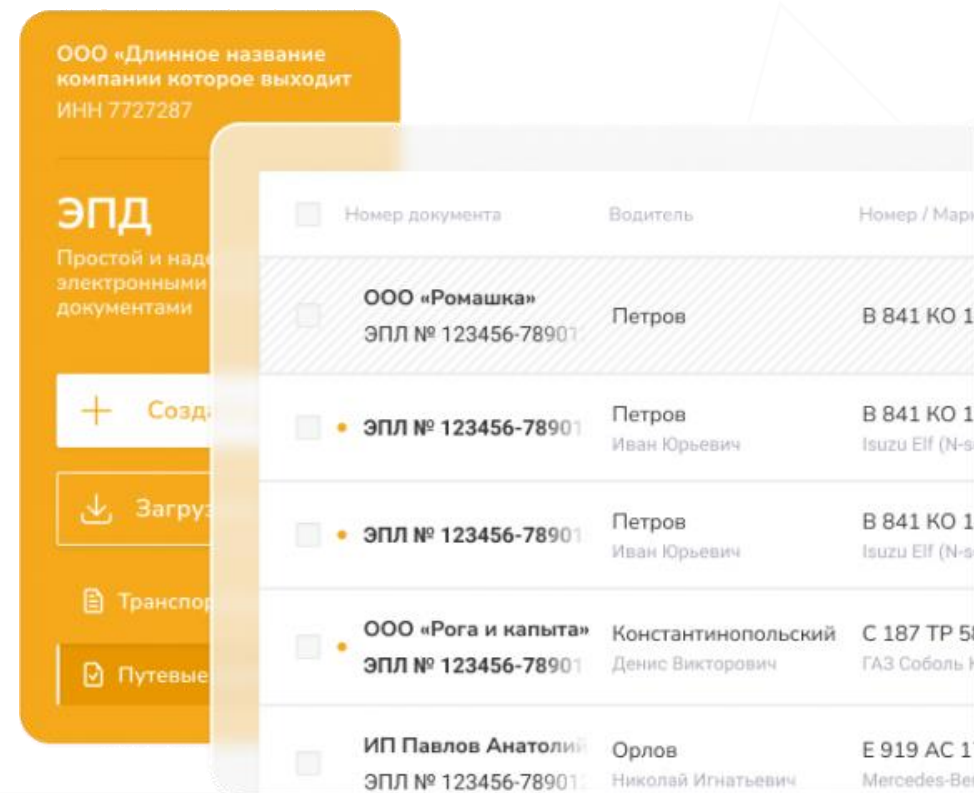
ООО «Длинное название компании которое выходит
ИНН 7727287

ЭПД
Простой и надё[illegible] электронными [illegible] документами

+ Созд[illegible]

Загру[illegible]

Транспор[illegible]

Путевые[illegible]

| | Номер документа | Водитель | Номер / Мар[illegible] |
|---|---|---|---|
| | ООО «Ромашка» ЭПЛ № 123456-7890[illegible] | Петров | В 841 КО 1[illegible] |
| | ЭПЛ № 123456-7890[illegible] | Петров Иван Юрьевич | В 841 КО 1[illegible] Isuzu Elf (N-s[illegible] |
| | ЭПЛ № 123456-7890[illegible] | Петров Иван Юрьевич | В 841 КО 1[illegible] Isuzu Elf (N-s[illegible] |
| | ООО «Рога и капыта» ЭПЛ № 123456-7890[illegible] | Константинопольский Денис Викторович | С 187 ТР 5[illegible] ГАЗ Соболь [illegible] |
| | ИП Павлов Анатолий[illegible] ЭПЛ № 123456-7890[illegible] | Орлов Николай Игнатьевич | Е 919 АС 1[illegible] Mercedes-Be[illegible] |